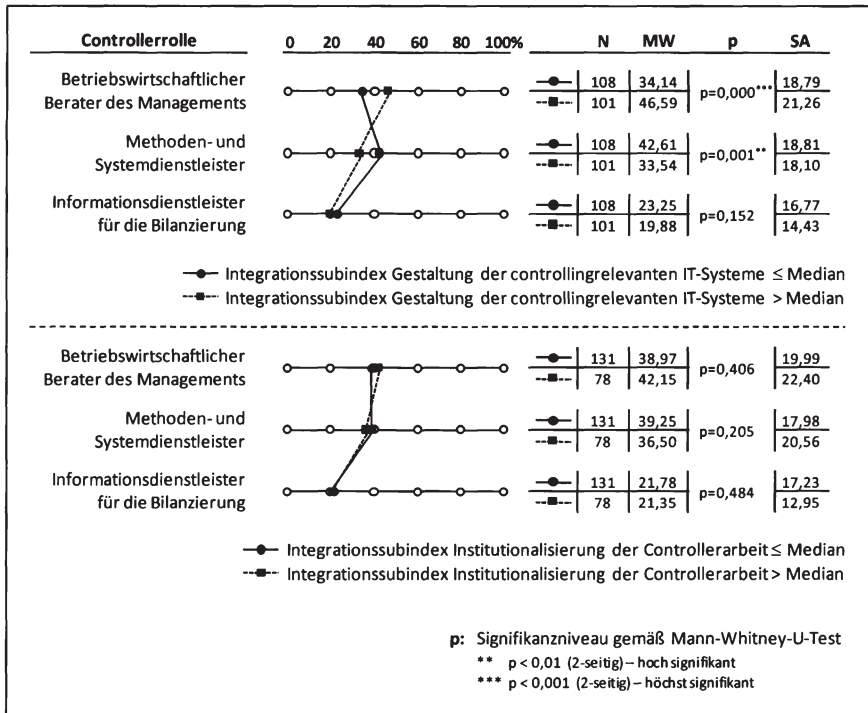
| Controllerrolle | 0 20 40 60 80 100% | | N | MW | p | SA |
|---|---|---|---|---|---|---|
| Betriebswirtschaftlicher Berater des Managements | | —●— | 108 | 34,14 | p=0,000*** | 18,79 |
| | | --■-- | 101 | 46,59 | | 21,26 |
| Methoden- und Systemdienstleister | | —●— | 108 | 42,61 | p=0,001** | 18,81 |
| | | --■-- | 101 | 33,54 | | 18,10 |
| Informationsdienstleister für die Bilanzierung | | —●— | 108 | 23,25 | p=0,152 | 16,77 |
| | | --■-- | 101 | 19,88 | | 14,43 |

—●— Integrationssubindex Gestaltung der controllingrelevanten IT-Systeme ≤ Median
--■-- Integrationssubindex Gestaltung der controllingrelevanten IT-Systeme > Median

| Controllerrolle | | | N | MW | p | SA |
|---|---|---|---|---|---|---|
| Betriebswirtschaftlicher Berater des Managements | | —●— | 131 | 38,97 | p=0,406 | 19,99 |
| | | --■-- | 78 | 42,15 | | 22,40 |
| Methoden- und Systemdienstleister | | —●— | 131 | 39,25 | p=0,205 | 17,98 |
| | | --■-- | 78 | 36,50 | | 20,56 |
| Informationsdienstleister für die Bilanzierung | | —●— | 131 | 21,78 | p=0,484 | 17,23 |
| | | --■-- | 78 | 21,35 | | 12,95 |

—●— Integrationssubindex Institutionalisierung der Controllerarbeit ≤ Median
--■-- Integrationssubindex Institutionalisierung der Controllerarbeit > Median

p: Signifikanzniveau gemäß Mann-Whitney-U-Test
** p < 0,01 (2-seitig) – hoch signifikant
*** p < 0,001 (2-seitig) – höchst signifikant